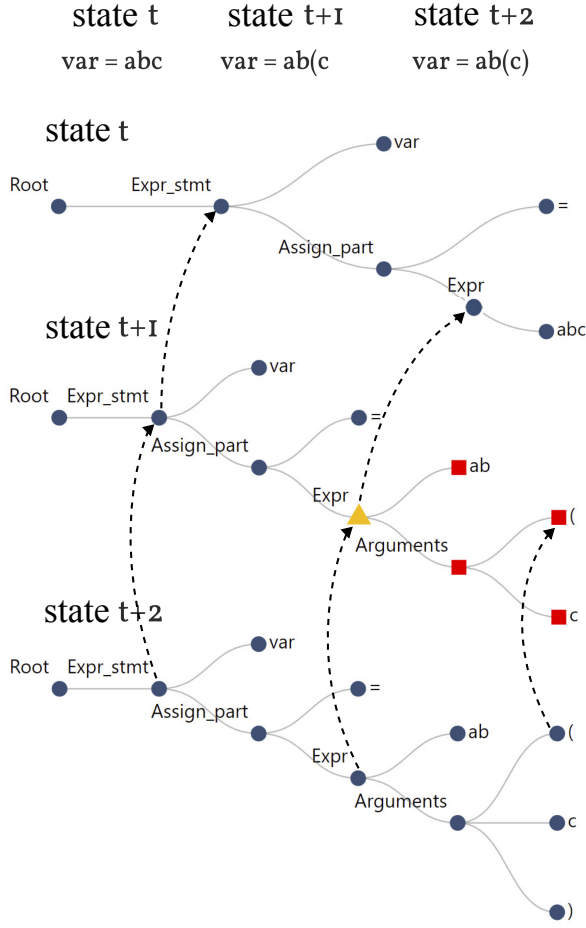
state t state t+1 state t+2

var = abc var = ab(c var = ab(c)

state t

Root Expr_stmt var Assign_part = Expr abc

state t+1

Root Expr_stmt var Assign_part = Expr ab Arguments ( c

state t+2

Root Expr_stmt var Assign_part = Expr ab Arguments ( c )